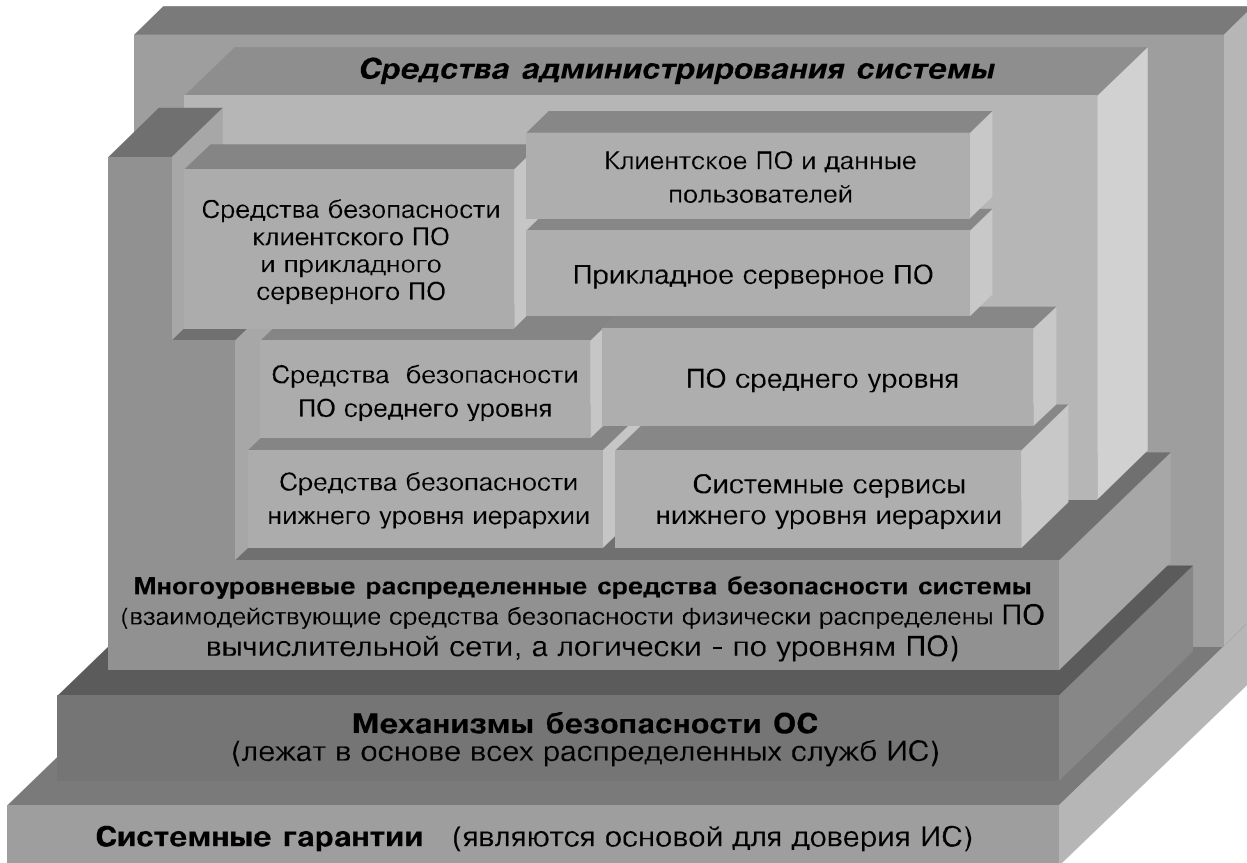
Средства администрирования системы

Средства безопасности клиентского ПО и прикладного серверного ПО

Клиентское ПО и данные пользователей

Прикладное серверное ПО

Средства безопасности ПО среднего уровня

ПО среднего уровня

Средства безопасности нижнего уровня иерархии

Системные сервисы нижнего уровня иерархии

Многоуровневые распределенные средства безопасности системы
(взаимодействующие средства безопасности физически распределены ПО вычислительной сети, а логически - по уровням ПО)

Механизмы безопасности ОС
(лежат в основе всех распределенных служб ИС)

Системные гарантии (являются основой для доверия ИС)